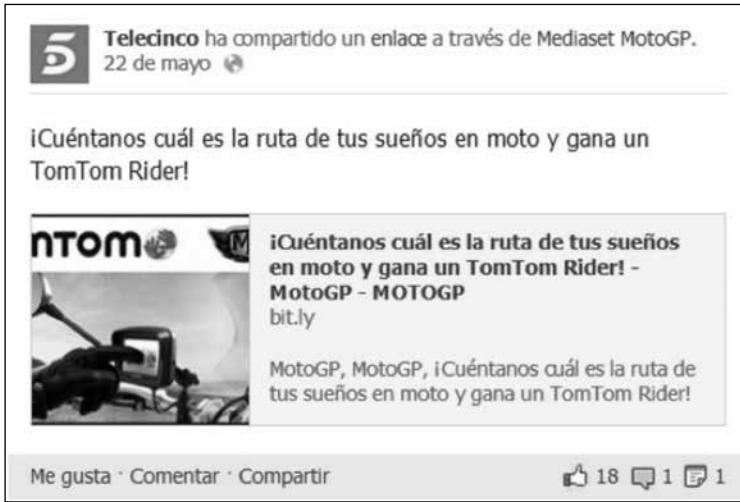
5

Telecinco ha compartido un enlace a través de Mediaset MotoGP.
22 de mayo

¡Cuéntanos cuál es la ruta de tus sueños en moto y gana un TomTom Rider!

NTOM

¡Cuéntanos cuál es la ruta de tus sueños en moto y gana un TomTom Rider! - MotoGP - MOTOGP
bit.ly

MotoGP, MotoGP, ¡Cuéntanos cuál es la ruta de tus sueños en moto y gana un TomTom Rider!

Me gusta · Comentar · Compartir

18 1 1